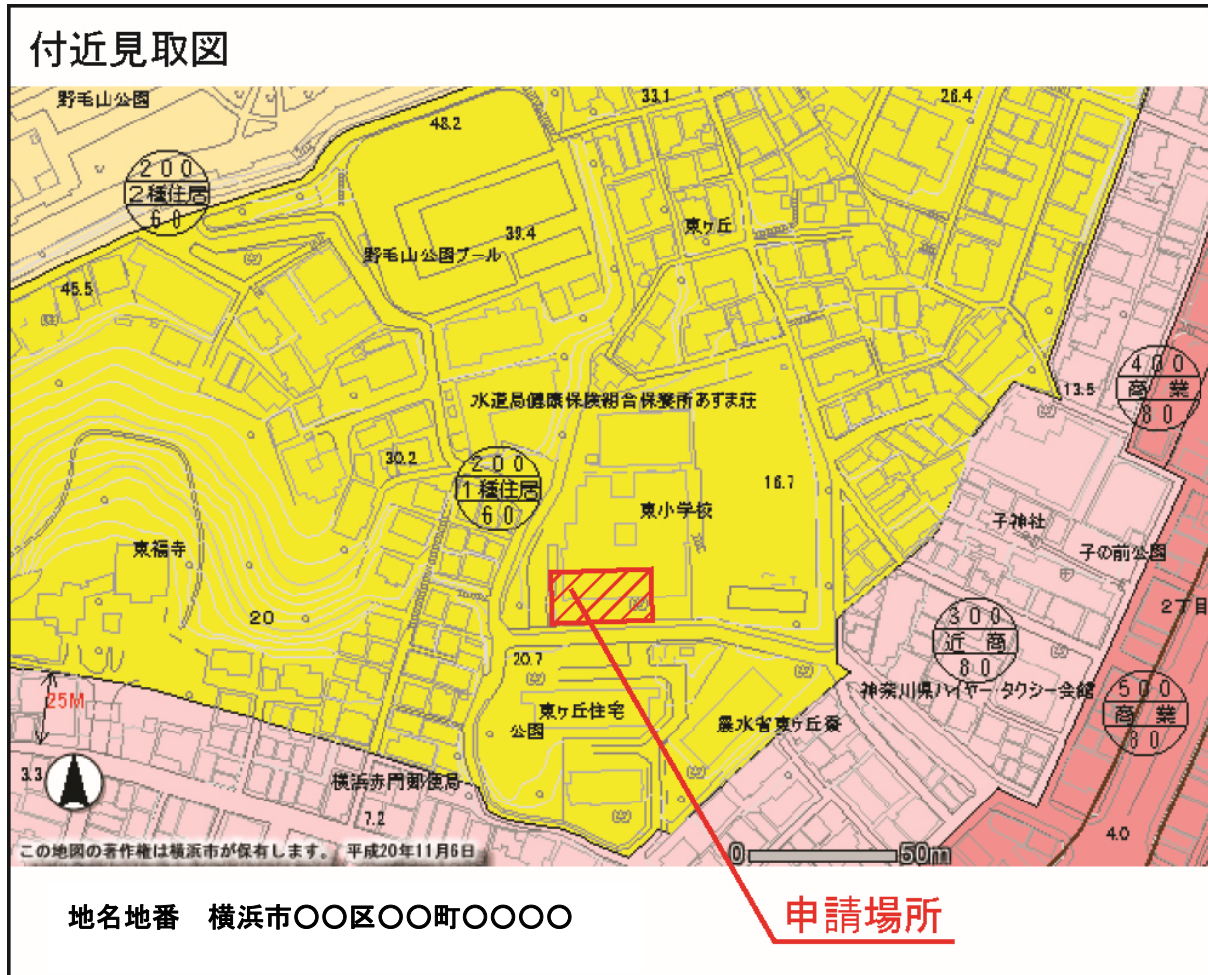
付近見取図

野毛山公園

48.2

33.1

26.4

200
2種住居
60

東ヶ丘

野毛山公園プール

39.4

45.5

400
商業
80

13.5

水道局健康保険組合保養所あずま荘

30.2

200
1種住居
60

16.7

東小学校

子神社

子の前公園

東福寺

2丁目

20

300
近商
80

20.7

神奈川県ハイヤー・タクシー会館

500
商業
80

25M

東ヶ丘住宅

公園

農水省東ヶ丘寮

3.3

横浜赤門郵便局

7.2

4.0

この地図の著作権は横浜市が保有します。 平成20年11月6日

0 50m

地名地番 横浜市〇〇区〇〇町〇〇〇〇

申請場所